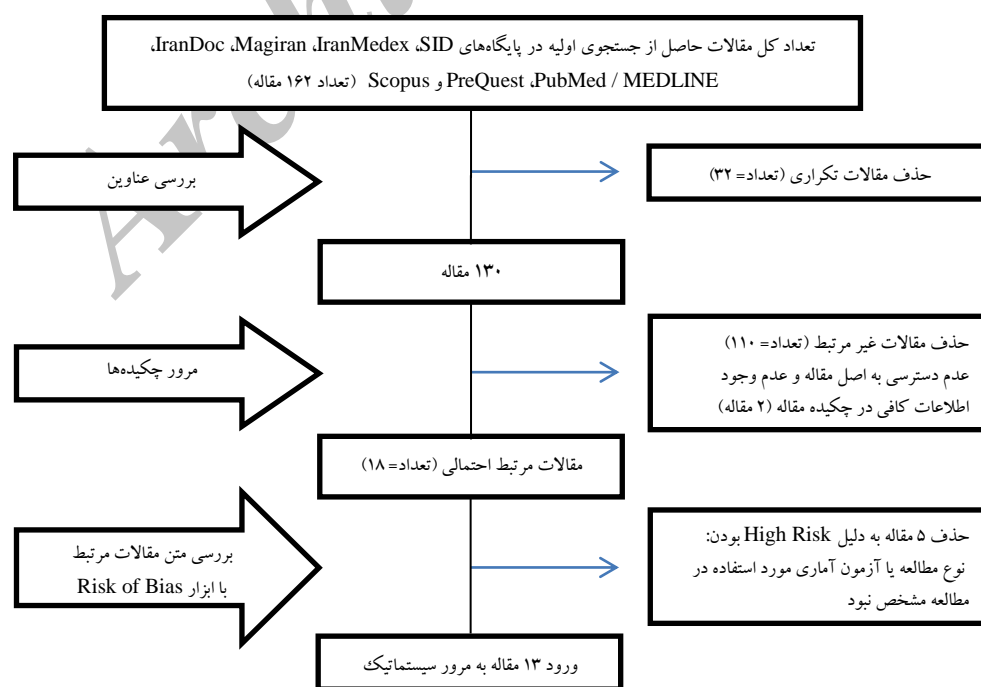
تعداد کل مقالات حاصل از جستجوی اولیه در پایگاه‌های SID، IranMedex، Magiran، IranDoc، PubMed / MEDLINE، PreQuest و Scopus (تعداد ۱۶۲ مقاله)

بررسی عناوین

حذف مقالات تکراری (تعداد= ۳۲)

۱۳۰ مقاله

مرور چکیده‌ها

حذف مقالات غیر مرتبط (تعداد= ۱۱۰)
عدم دسترسی به اصل مقاله و عدم وجود اطلاعات کافی در چکیده مقاله (۲ مقاله)

مقالات مرتبط احتمالی (تعداد= ۱۸)

بررسی متن مقالات مرتبط با ابزار Risk of Bias

حذف ۵ مقاله به دلیل High Risk بودن:
نوع مطالعه یا آزمون آماری مورد استفاده در مطالعه مشخص نبود

ورود ۱۳ مقاله به مرور سیستماتیک